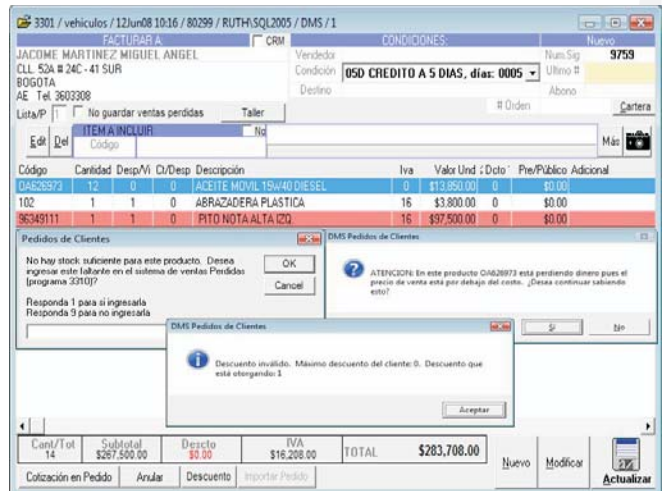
3301 / vehiculos / 12Jun08 10:16 / 80299 / RUTH\SQL2005 / DMS / 1

FACTURAR A: CRM
JACOME MARTINEZ MIGUEL ANGEL
CLL. 52A # 24C - 41 SUR
BOGOTA
AE Tel. 3603308

CONDICIONES:
Vendedor
Condición 05D CREDITO A 5 DIAS, días: 0005
Destino

Nuevo
Num.Sig 9759
Ultimo #
Abono

Lista/P 1 No guardar ventas perdidas Taller # Orden Cartera

Edit Del ITEM A INCLUIR No
Código
Más

| Código | Cantidad | Desp/Vi | Ct/Desp | Descripción | Iva | Valor Und | Dcto | Pre/Público | Adicional |
|---|---|---|---|---|---|---|---|---|---|
| OA626973 | 12 | 0 | 0 | ACEITE MOVIL 15W40 DIESEL | 0 | $13,850.00 | 0 | $0.00 | |
| 102 | 1 | 1 | 0 | ABRAZADERA PLASTICA | 16 | $3,800.00 | 0 | $0.00 | |
| 96349111 | 1 | 1 | 0 | PITO NOTA ALTA IZQ | 16 | $97,500.00 | 0 | $0.00 | |

Pedidos de Clientes
No hay stock suficiente para este producto. Desea ingresar este faltante en el sistema de ventas Perdidas (programa 3310)?
Responda 1 para si ingresarla
Responda 9 para no ingresarla
OK
Cancel

DMS Pedidos de Clientes
ATENCION: En este producto OA626973 esta perdiendo dinero pues el precio de venta está por debajo del costo. ¿Desea continuar sabiendo esto?
Sí No

DMS Pedidos de Clientes
Descuento inválido. Máximo descuento del cliente: 0. Descuento que está otorgando: 1
Aceptar

Cant/Tot 14 | Subtotal $267,500.00 | Descto $0.00 | IVA $16,208.00 | TOTAL $283,708.00

Cotización en Pedido | Anular | Descuento | Importar Pedido | Nuevo | Modificar | Actualizar